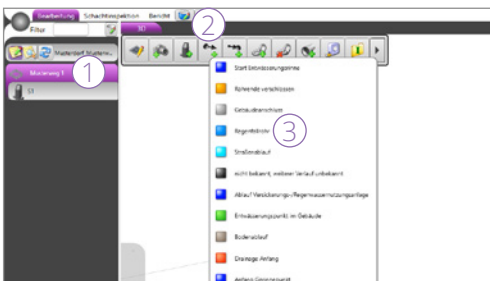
Bearbeitung Schachtinspektion Bericht

Filter

Musterdorf Musterstr...

Musterweg 1

S1

3D

①

②

③

Start Entwässerungsrinne

Rohrende verschlossen

Gebäudeanschluss

Regenfallrohr

Straßenablauf

nicht bekannt, weiterer Verlauf unbekannt

Ablauf Versickerungs-/Regenwassernutzungsanlage

Entwässerungspunkt im Gebäude

Bodenablauf

Drainage Anfang

Anfang Grenzpunkt